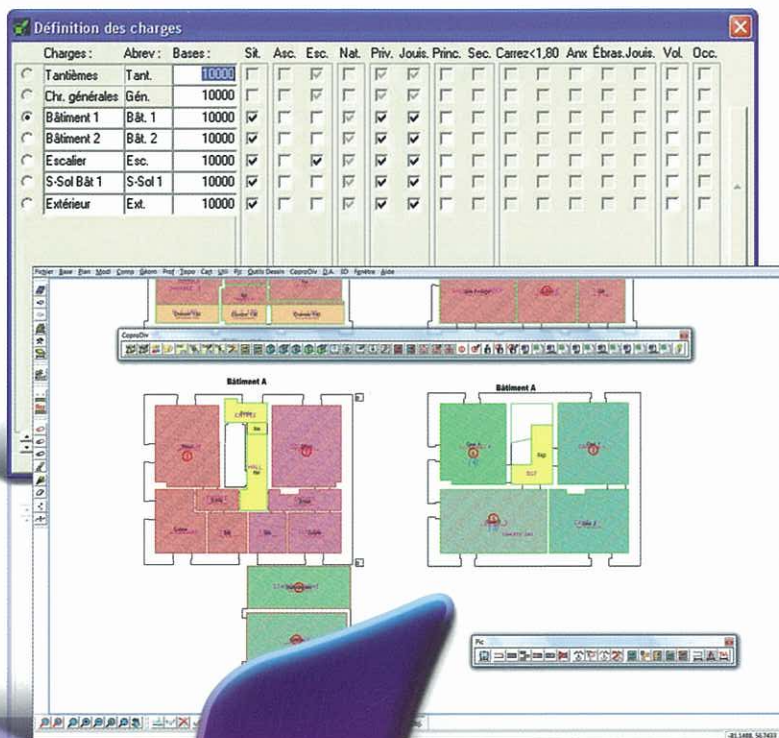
Définition des charges

| | Charges : | Abrev : | Bases : | Sit. | Asc. | Esc. | Nat. | Priv. | Jouis. | Princ. | Sec. | Carrez<1,80 | Anx | Ébras. | Jouis. | Vol. | Occ. |
|---|---|---|---|---|---|---|---|---|---|---|---|---|---|---|---|---|---|
| | Tantièmes | Tant. | 10000 | | | | | | | | | | | | | | |
| | Chr. générales | Gén. | 10000 | | | | | | | | | | | | | | |
| | Bâtiment 1 | Bât. 1 | 10000 | | | | | | | | | | | | | | |
| | Bâtiment 2 | Bât. 2 | 10000 | | | | | | | | | | | | | | |
| | Escalier | Esc. | 10000 | | | | | | | | | | | | | | |
| | S-Sol Bât 1 | S-Sol 1 | 10000 | | | | | | | | | | | | | | |
| | Extérieur | Ext. | 10000 | | | | | | | | | | | | | | |

Fichier Base Plan Modi Comp Géom Prof Topo Cart Util Plc Outils Dessin CoproDiv D.A. 3D Fenêtre Aide

CoproDiv

Bâtiment A

Bâtiment A

HALL

Plc